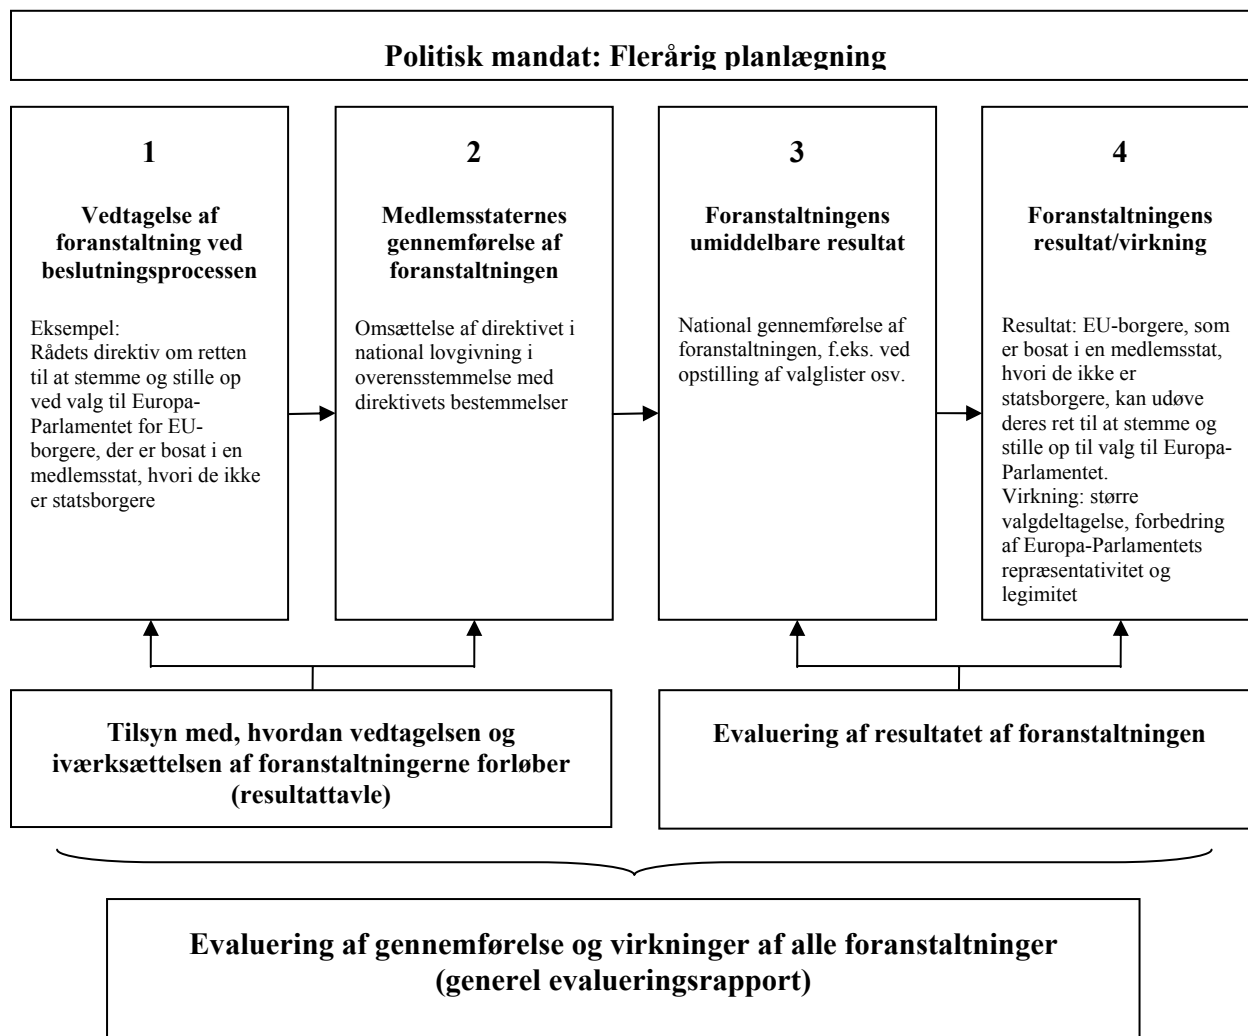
Politisk mandat: Flerårig planlægning

1

Vedtagelse af foranstaltning ved beslutningsprocessen

Eksempel:
Rådets direktiv om retten til at stemme og stille op ved valg til Europa-Parlamentet for EU-borgere, der er bosat i en medlemsstat, hvori de ikke er statsborgere

2

Medlemsstaternes gennemførelse af foranstaltningen

Omsættelse af direktivet i national lovgivning i overensstemmelse med direktivets bestemmelser

3

Foranstaltningens umiddelbare resultat

National gennemførelse af foranstaltningen, f.eks. ved opstilling af valglister osv.

4

Foranstaltningens resultat/virkning

Resultat: EU-borgere, som er bosat i en medlemsstat, hvori de ikke er statsborgere, kan udøve deres ret til at stemme og stille op til valg til Europa-Parlamentet.
Virkning: større valgdeltagelse, forbedring af Europa-Parlamentets repræsentativitet og legimitet

Tilsyn med, hvordan vedtagelsen og iværksættelsen af foranstaltningerne forløber (resultattavle)

Evaluering af resultatet af foranstaltningen

Evaluering af gennemførelse og virkninger af alle foranstaltninger (generel evalueringsrapport)